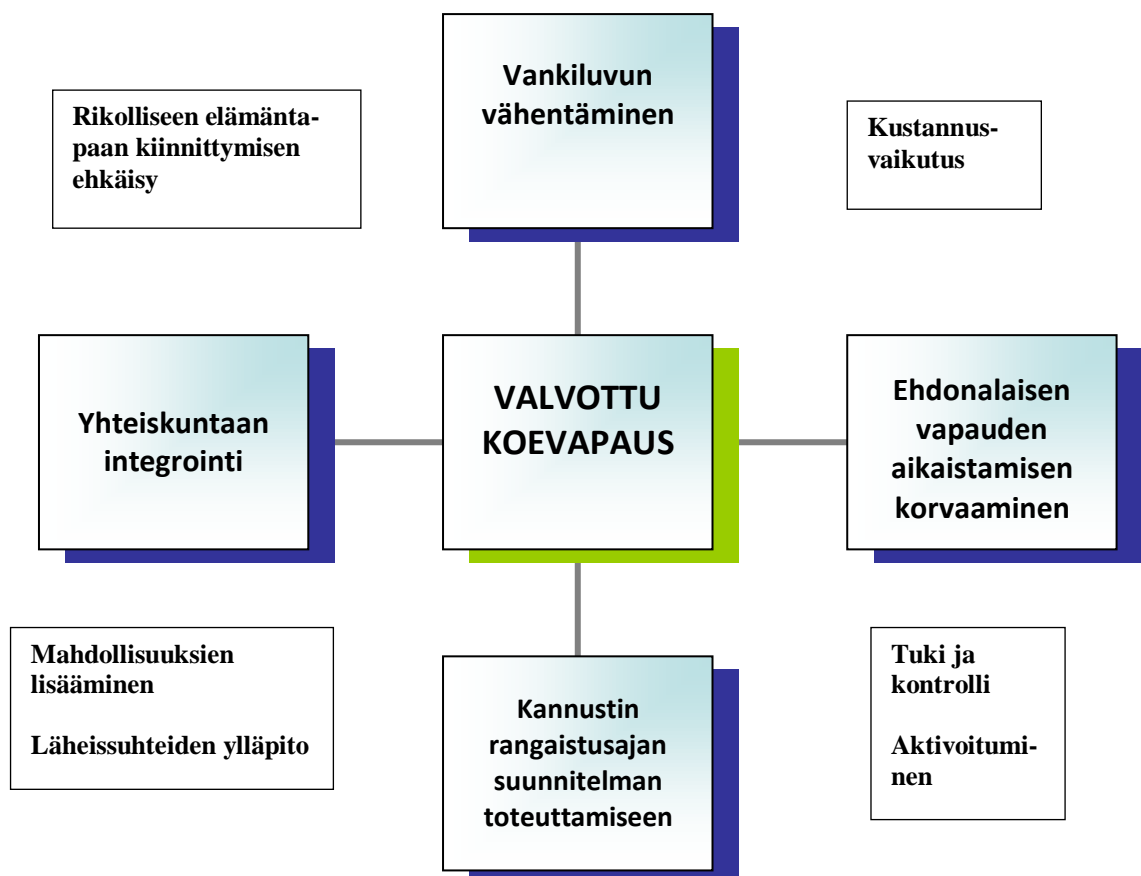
Rikolliseen elämäntapaan kiinnittymisen ehkäisy

Vankiluvun vähentäminen

Kustannusvaikutus

Yhteiskuntaan integrointi

VALVOTTU KOEVAPAUS

Ehdonalaisen vapauden aikaistamisen korvaaminen

Mahdollisuuksien lisääminen

Läheissuhteiden ylläpito

Kannustin rangaistusajan suunnitelman toteuttamiseen

Tuki ja kontrolli

Aktivoituminen